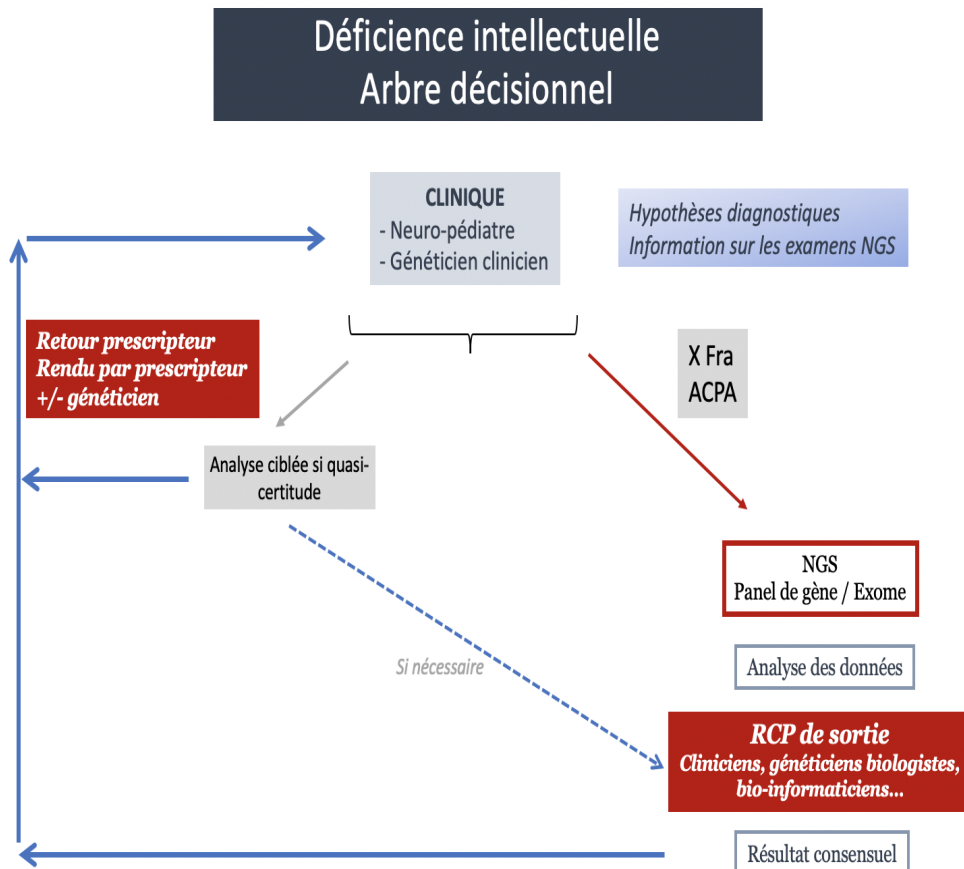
Déficience intellectuelle
Arbre décisionnel

CLINIQUE
- Neuro-pédiatre
- Généticien clinicien

Hypothèses diagnostiques
Information sur les examens NGS

Retour prescripteur
Rendu par prescripteur
+/- généticien

X Fra
ACPA

Analyse ciblée si quasi-certitude

NGS
Panel de gène / Exome

Si nécessaire

Analyse des données

RCP de sortie
Cliniciens, généticiens biologistes, bio-informaticiens…

Résultat consensuel